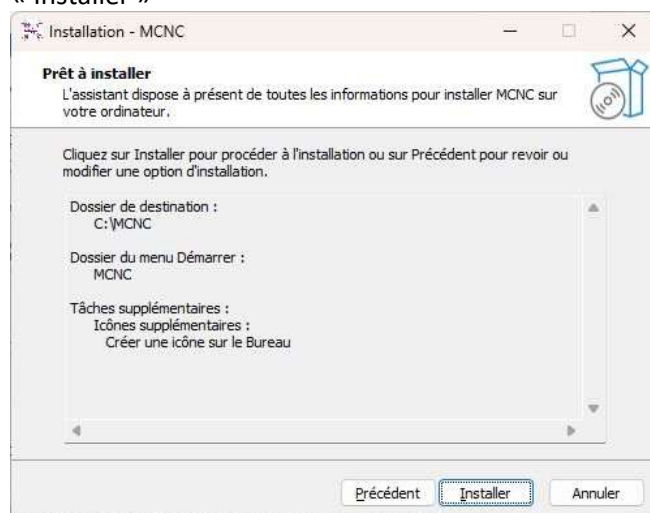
« Installer »

Installation - MCNC

Prêt à installer
L'assistant dispose à présent de toutes les informations pour installer MCNC sur votre ordinateur.

Cliquez sur Installer pour procéder à l'installation ou sur Précédent pour revoir ou modifier une option d'installation.

Dossier de destination :
C:\MCNC

Dossier du menu Démarrer :
MCNC

Tâches supplémentaires :
Icônes supplémentaires :
Créer une icône sur le Bureau

Précédent Installer Annuler